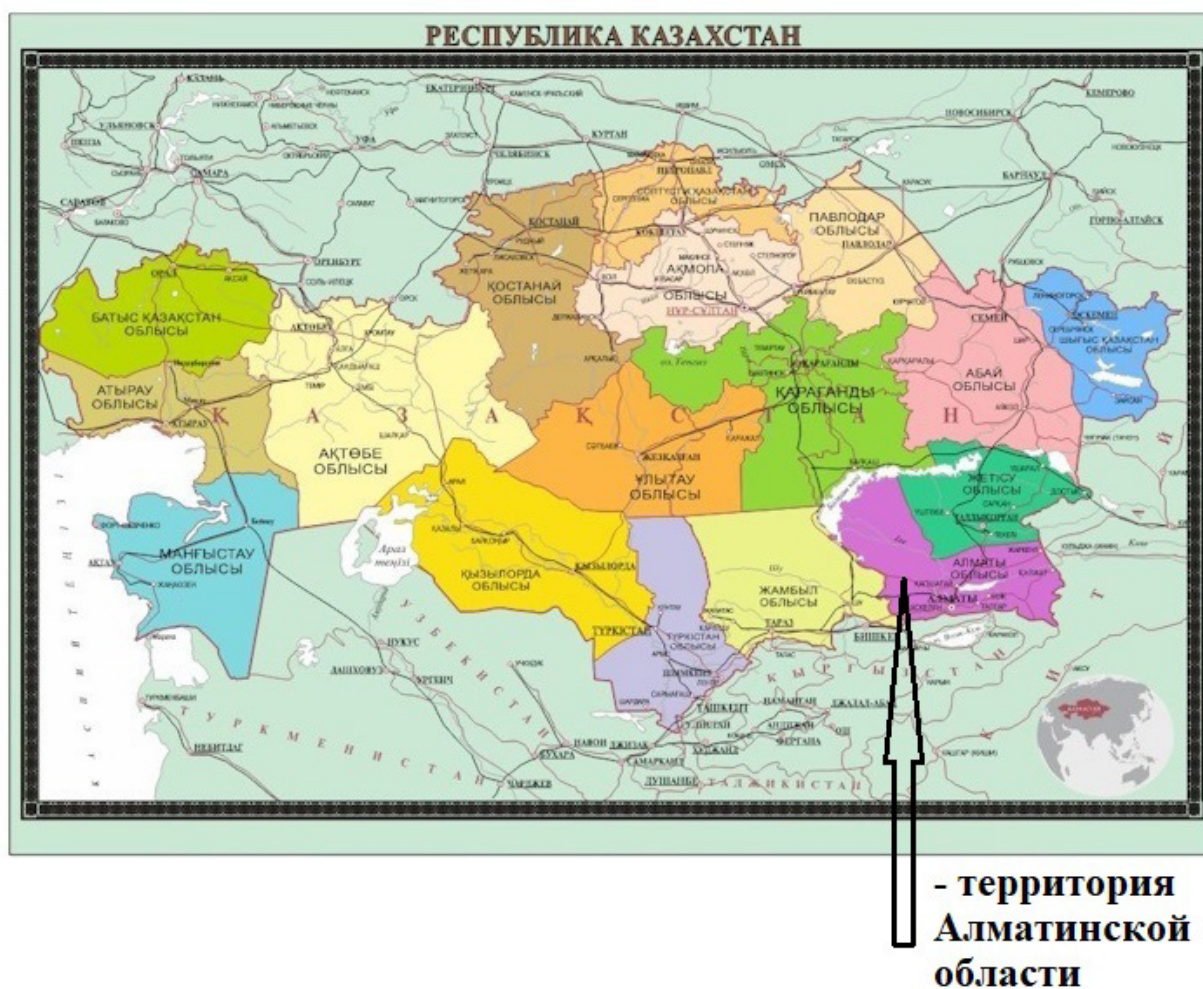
РЕСПУБЛИКА КАЗАХСТАН

КАЗАНЬ
ЕКАТЕРИНБУРГ
КЕМЕРОВО
УЛЬЯНОВСК
УФА
КУРГАН
НОВОСИБИРСК
ПЕНЗА
ЧЕЛЯБИНСК
ПЕТРОПАВЛ
ОМСК
БАРНАУЛ
САМАРА
САРАТОВ
СОЛТҮСТІК ҚАЗАҚСТАН ОБЛЫСЫ
ГОРНО-АЛТАЙСК
ҚОСТАНАЙ
КӨКШЕТАУ
ПАВЛОДАР ОБЛЫСЫ
ПАВЛОДАР
ОРЕНБУРГ
ОРАЛ
АҚМОЛА ОБЛЫСЫ
НҰР-СҰЛТАН
ҚОСТАНАЙ ОБЛЫСЫ
БАТЫС ҚАЗАҚСТАН ОБЛЫСЫ
ӨСКЕМЕН
АҚТӨБЕ
СЕМЕЙ
ШЫҒЫС ҚАЗАҚСТАН ОБЛЫСЫ
АТЫРАУ ОБЛЫСЫ
АТЫРАУ
ҚАРАҒАНДЫ
ҚАРАҒАНДЫ ОБЛЫСЫ
АБАЙ ОБЛЫСЫ
К А З А Қ С Т А Н
АҚТӨБЕ ОБЛЫСЫ
ЖЕЗҚАЗҒАН
ҰЛЫТАУ ОБЛЫСЫ
ЖЕТІСУ ОБЛЫСЫ
ТАЛДЫҚОРҒАН
МАҢҒЫСТАУ ОБЛЫСЫ
АҚТАУ
Арал теңізі
ҚЫЗЫЛОРДА
ҚЫЗЫЛОРДА ОБЛЫСЫ
АЛМАТЫ ОБЛЫСЫ
АЛМАТЫ
ЖАМБЫЛ ОБЛЫСЫ
ТҮРКІСТАН
ТҮРКІСТАН ОБЛЫСЫ
ТАРАЗ
БИШКЕК
НУКУС
ШЫМКЕНТ
ДАШХОВУЗ
УРГЕНЧ
К Ы Р Г Ы З С Т А Н
У З Б Е К И С Т А Н
ТАШКЕНТ
НАМАНГАН
ЖАЛАЛ-АБАД
АНДИЖАН
ФЕРГАНА
ОШ
Т У Р К М Е Н И С Т А Н
НАВОИ
ДЖИЗАК
ХУДЖАНД
БУХАРА
САМАРКАНД
ДУШАНБЕ
ЧАРДЖЕВ
ТАДЖИКИСТАН
НЕБИТДАГ
КАСПИЙСКОЕ МОРЕ
КИТАЙ

- территория Алматинской области